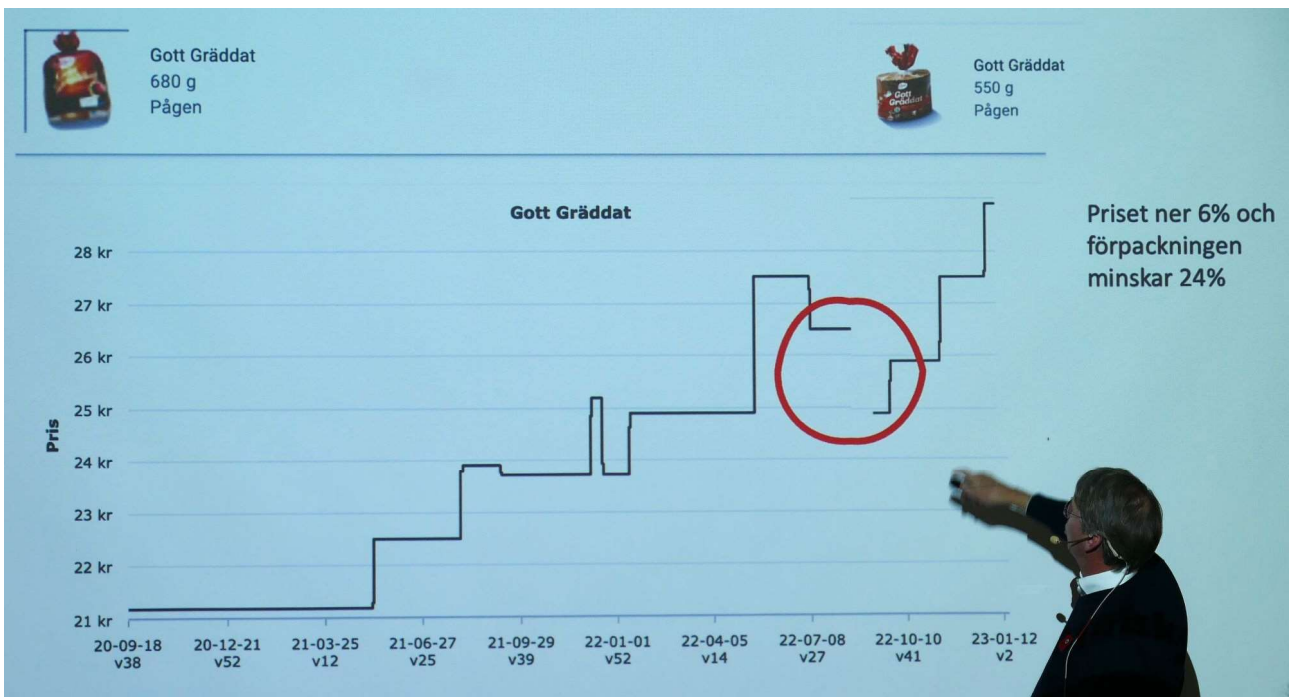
Gott Gräddat
680 g
Pågen

Gott Gräddat
550 g
Pågen

Gott Gräddat

Priset ner 6% och förpackningen minskar 24%

28 kr
27 kr
26 kr
25 kr
24 kr
23 kr
22 kr
21 kr

Pris

20-09-18 v38
20-12-21 v52
21-03-25 v12
21-06-27 v25
21-09-29 v39
22-01-01 v52
22-04-05 v14
22-07-08 v27
22-10-10 v41
23-01-12 v2